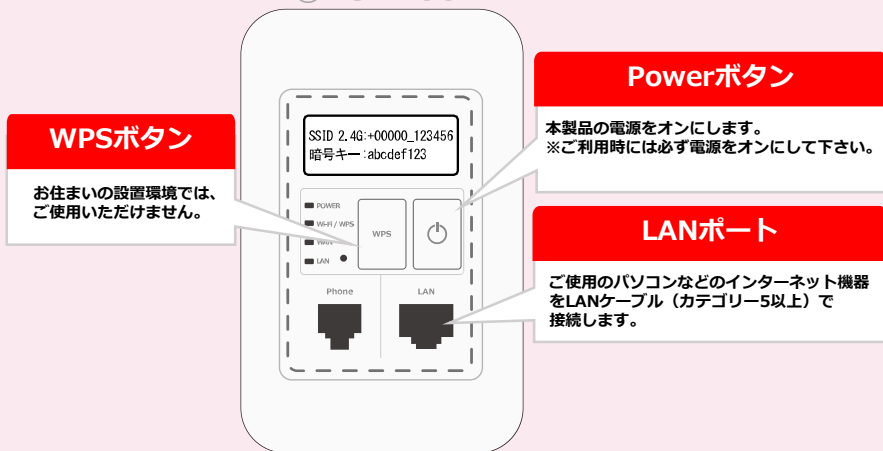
Powerボタン

本製品の電源をオンにします。
※ご利用時には必ず電源をオンにして下さい。

WPSボタン

お住まいの設置環境では、ご使用いただけません。

SSID 2.4G:+00000_123456
暗号キー:abcdef123

POWER
Wi-Fi / WPS
WAN
LAN

WPS

Phone

LAN

LANポート

ご使用のパソコンなどのインターネット機器をLANケーブル（カテゴリー5以上）で接続します。